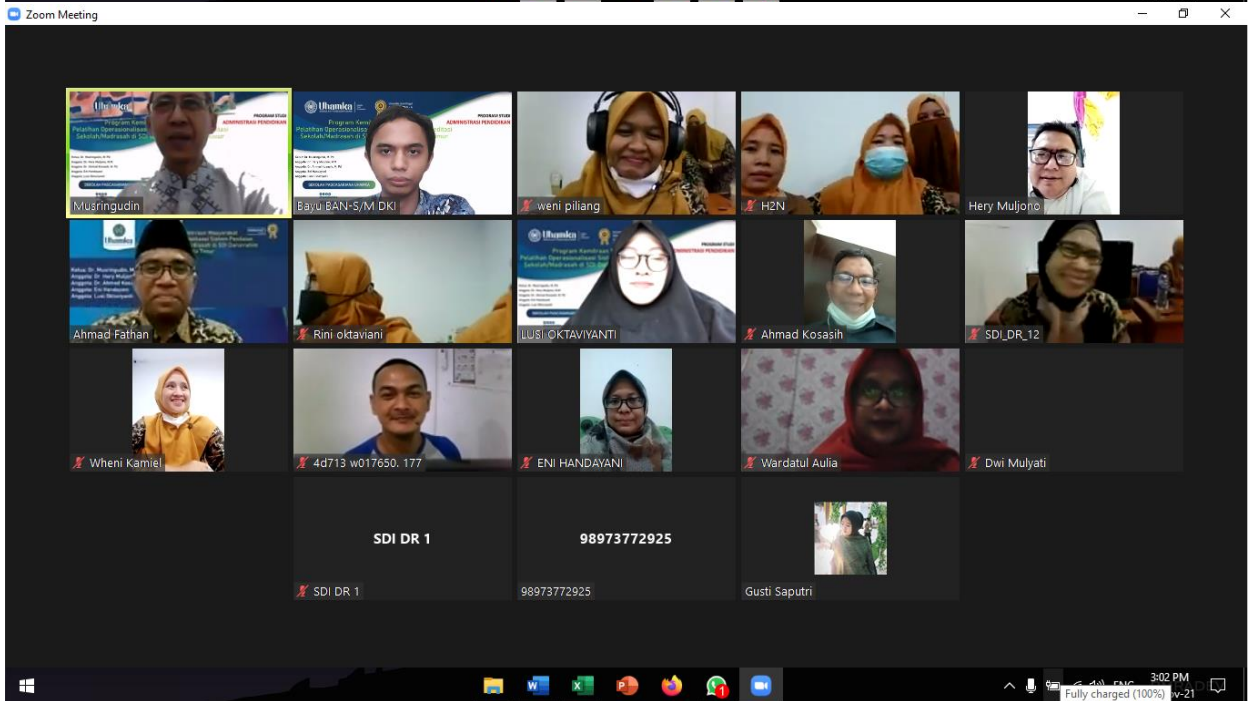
Zoom Meeting

Uhamka
Program Kemitraan
Pelatihan Operasional
Sekolah/Madrasah di SDI

Musringudin

Uhamka
PROGRAM STUDI ADMINISTRASI PENDIDIKAN
Pelatihan Operasionalisasi
Sekolah/Madrasah di S

Bayu BAN-S/M DKI

weni piliang

H2N

Hery Muljono

Uhamka

Ketua: Dr. Musringudin, M.
Anggota: Dr. Hery Muljon
Anggota: Dr. Ahmad Kos
Anggota: Eni Handayan
Anggota: Lusi Oktaviyant

Ahmad Fathan

Rini oktaviani

Uhamka
Program Kemitraan
PROGRAM STUDI ADMINISTRASI PENDIDIKAN
Pelatihan Operasionalisasi Sa
Sekolah/Madrasah di SDI

LUSI OKTAVIYANTI

Ahmad Kosasih

SDI_DR_12

Wheni Kamiel

4d713 w017650. 177

ENI HANDAYANI

Wardatul Aulia

Dwi Mulyati

SDI DR 1

SDI DR 1

98973772925

98973772925

Gusti Saputri

ENG
3:02 PM
-21
Fully charged (100%)